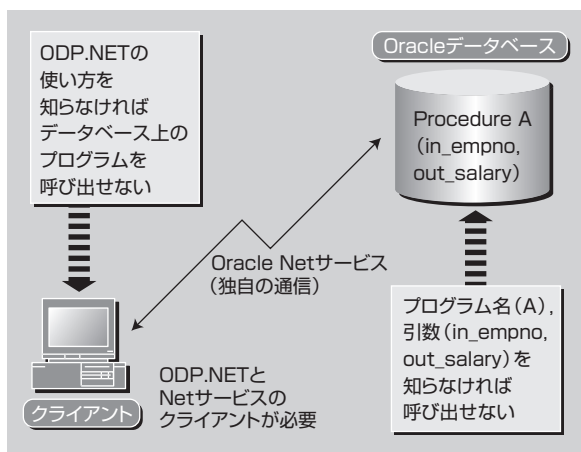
ODP.NETの使い方を知らなければデータベース上のプログラムを呼び出せない

Oracleデータベース

Procedure A (in_empno, out_salary)

Oracle Netサービス (独自の通信)

プログラム名(A), 引数(in_empno, out_salary)を知らなければ呼び出せない

ODP.NETと Netサービスの クライアントが必要

クライアント